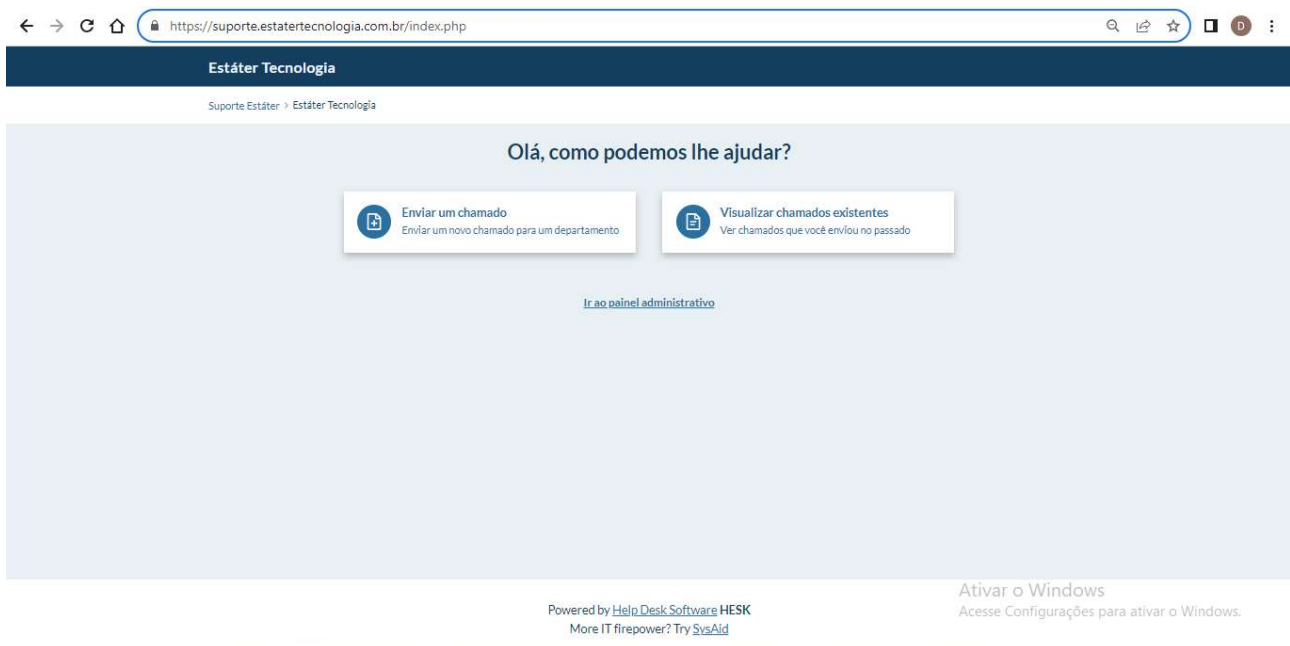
https://suporte.estatertecnologia.com.br/index.php

D

Estáter Tecnologia

Suporte Estáter > Estáter Tecnologia

Olá, como podemos lhe ajudar?

Enviar um chamado
Enviar um novo chamado para um departamento

Visualizar chamados existentes
Ver chamados que você enviou no passado

Ir ao painel administrativo

Powered by Help Desk Software HESK
More IT firepower? Try SysAid

Ativar o Windows
Acesse Configurações para ativar o Windows.